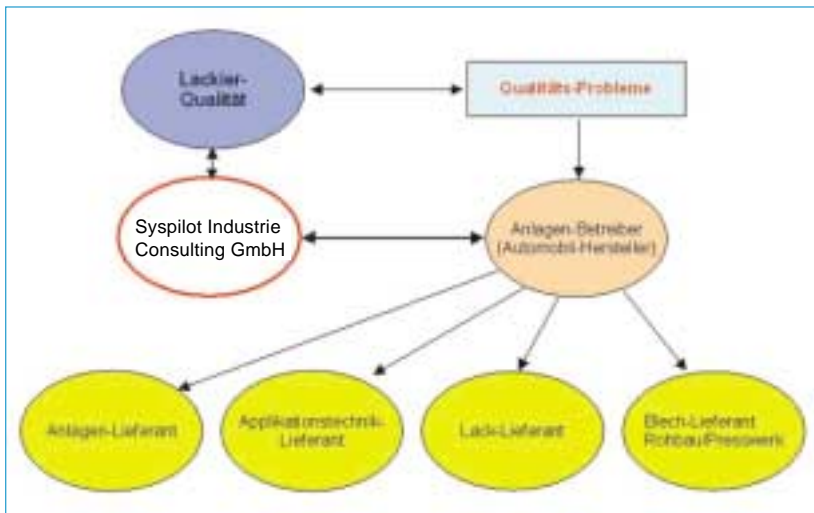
Lackier-Qualität

Qualitäts-Probleme

Syspilot Industrie Consulting GmbH

Anlagen-Betreiber (Automobil-Hersteller)

Anlagen-Lieferant

Applikationstechnik-Lieferant

Lack-Lieferant

Blech-Lieferant Rohbau/Presswerk